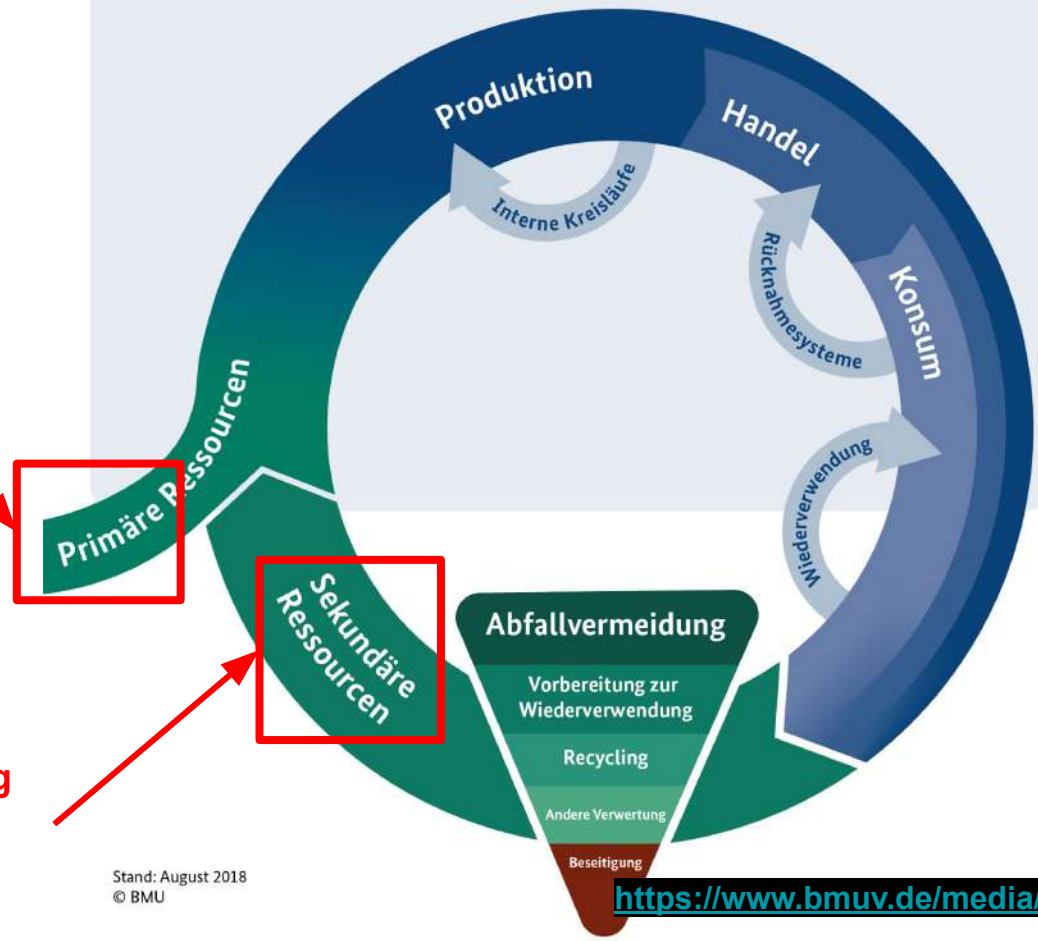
Produktion

Handel

Interne Kreisläufe

Rücknahmesysteme

Konsum

Primäre Ressourcen

Wiederverwendung

Sekundäre Ressourcen

Abfallvermeidung

Vorbereitung zur Wiederverwendung

Recycling

Andere Verwertung

Beseitigung

g

Stand: August 2018
© BMU

https://www.bmuv.de/media/